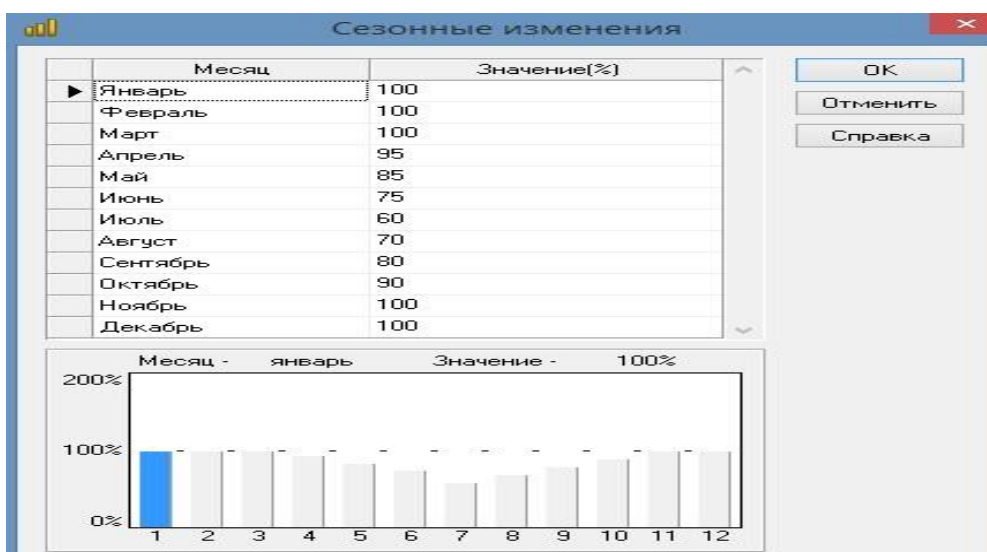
Сезонные изменения

| Месяц | Значение(%) |
|---|---|
| Январь | 100 |
| Февраль | 100 |
| Март | 100 |
| Апрель | 95 |
| Май | 85 |
| Июнь | 75 |
| Июль | 60 |
| Август | 70 |
| Сентябрь | 80 |
| Октябрь | 90 |
| Ноябрь | 100 |
| Декабрь | 100 |

OK
Отменить
Справка

Месяц - январь Значение - 100%

200%
100%
0%

1 2 3 4 5 6 7 8 9 10 11 12